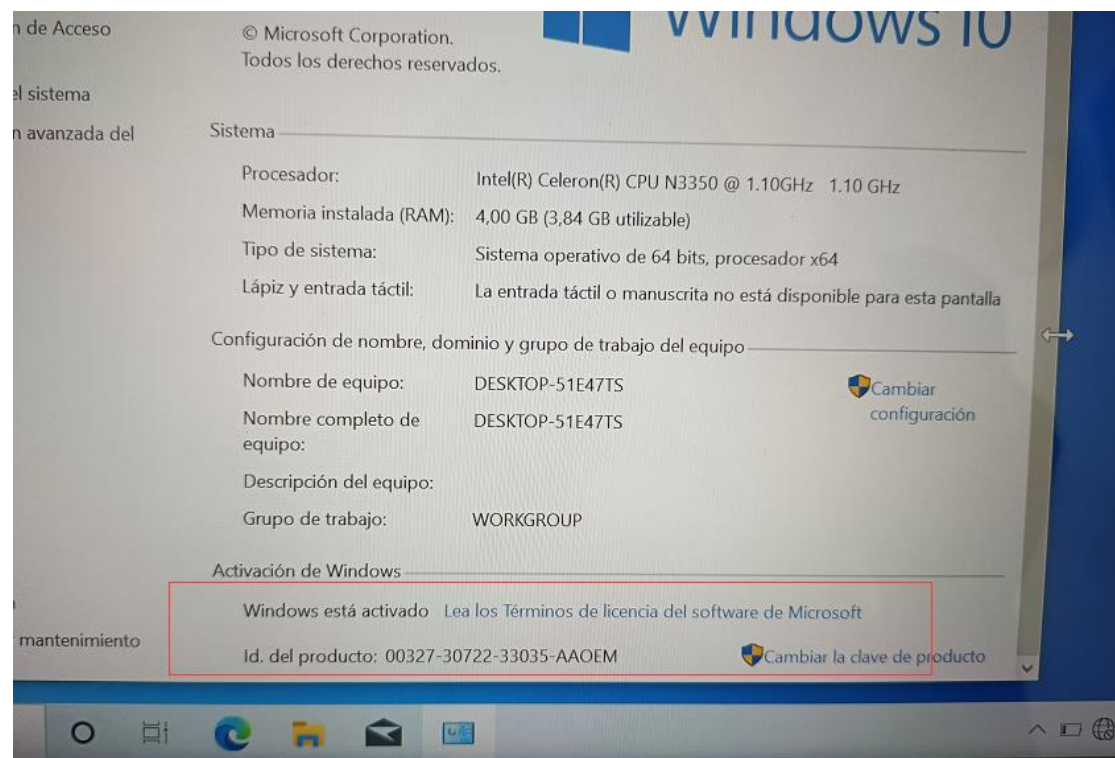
n de Acceso

el sistema

n avanzada del

mantenimiento

© Microsoft Corporation. Todos los derechos reservados.

Windows 10

Sistema

| | |
|---|---|
| Procesador: | Intel(R) Celeron(R) CPU N3350 @ 1.10GHz 1.10 GHz |
| Memoria instalada (RAM): | 4,00 GB (3,84 GB utilizable) |
| Tipo de sistema: | Sistema operativo de 64 bits, procesador x64 |
| Lápiz y entrada táctil: | La entrada táctil o manuscrita no está disponible para esta pantalla |

Configuración de nombre, dominio y grupo de trabajo del equipo

| | |
|---|---|
| Nombre de equipo: | DESKTOP-51E47TS |
| Nombre completo de equipo: | DESKTOP-51E47TS |
| Descripción del equipo: | |
| Grupo de trabajo: | WORKGROUP |

Cambiar configuración

Activación de Windows

Windows está activado Lea los Términos de licencia del software de Microsoft

Id. del producto: 00327-30722-33035-AAOEM

Cambiar la clave de producto